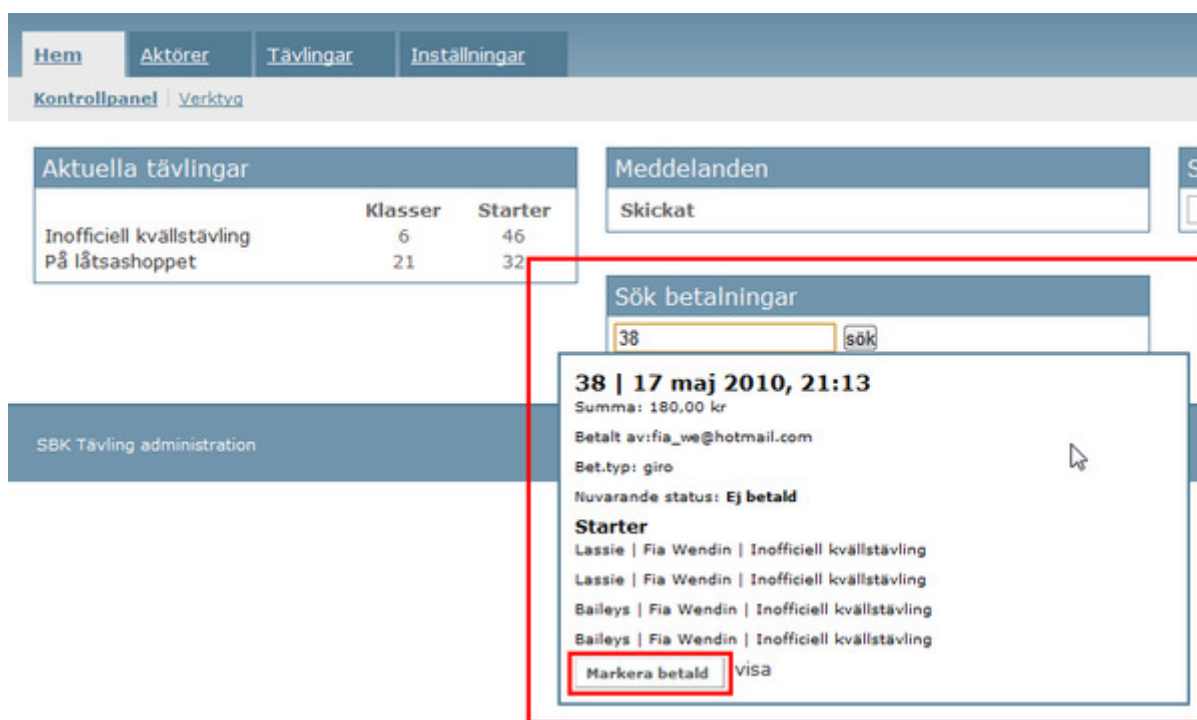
Hem | Aktörer | Tävlingar | Inställningar

Kontrollpanel | Verktyg

Aktuella tävlingar

| | Klasser | Starter |
|---|---|---|
| Inofficiell kvällstävling | 6 | 46 |
| På låtsashoppet | 21 | 32 |

Meddelanden

Skickat

S

Sök betalningar

38 sök

SBK Tävling administration

38 | 17 maj 2010, 21:13

Summa: 180,00 kr

Betalt av:fia_we@hotmail.com

Bet.typ: giro

Nuvarande status: Ej betald

Starter

Lassie | Fia Wendin | Inofficiell kvällstävling

Lassie | Fia Wendin | Inofficiell kvällstävling

Baileys | Fia Wendin | Inofficiell kvällstävling

Baileys | Fia Wendin | Inofficiell kvällstävling

Markera betald visa